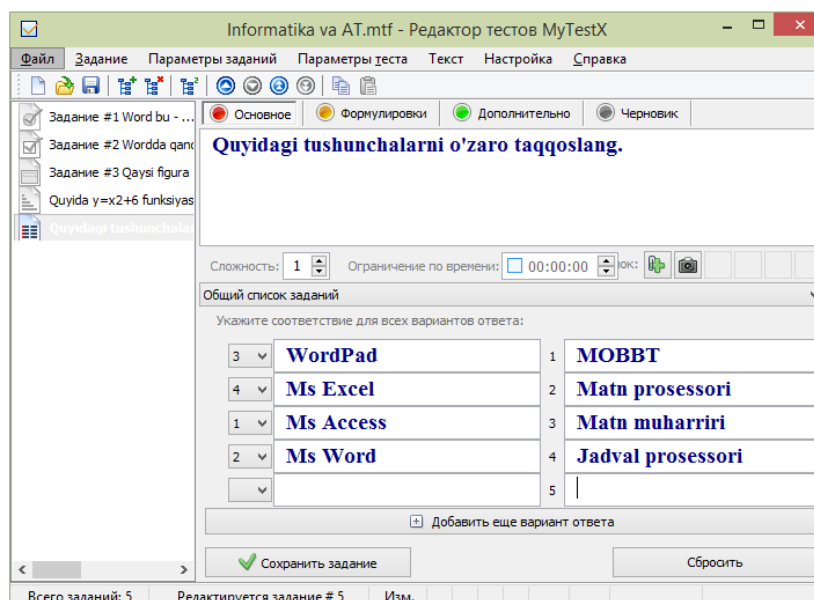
Informatika va AT.mtf - Редактор тестов MyTestX

Файл Задание Параметры заданий Параметры теста Текст Настройка Справка

Задание #1 Word bu - ...
Задание #2 Wordda qand
Задание #3 Qaysi figura
Quyida y=x2+6 funksiyas
Quyidagi tushunchalar

Основное Формулировки Дополнительно Черновик

Quyidagi tushunchalarni o'zaro taqqoslang.

Сложность: 1 Ограничение по времени: 00:00:00 ок:

Общий список заданий

Укажите соответствие для всех вариантов ответа:

| | | | |
|---|---|---|---|
| 3 | WordPad | 1 | MOBBT |
| 4 | Ms Excel | 2 | Matn prosessori |
| 1 | Ms Access | 3 | Matn muharriri |
| 2 | Ms Word | 4 | Jadval prosessori |
| | | 5 | |

Добавить еще вариант ответа

Сохранить задание

Сбросить

Всего заданий: 5 Редактируется задание # 5 Изм.